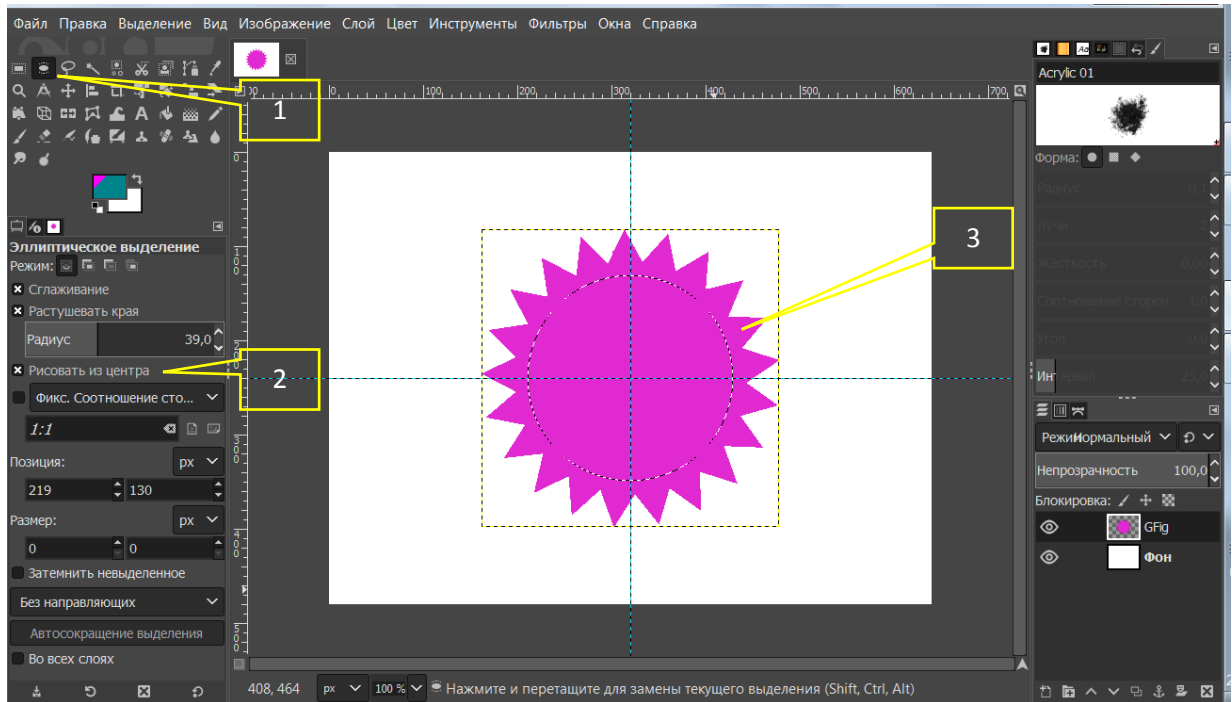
Файл Правка Выделение Вид Изображение Слой Цвет Инструменты Фильтры Окна Справка

1

2

3

Эллиптическое выделение
Режим:
Сглаживание
Растушевать края
Радиус 39,0
Рисовать из центра
Фикс. Соотношение сто...
1:1
Позиция: px
219 130
Размер: px
0 0
Затемнить невыделенное
Без направляющих
Автосокращение выделения
Во всех слоях

0 100 200 300 400 500 600 700

408, 464 px 100 % Нажмите и перетащите для замены текущего выделения (Shift, Ctrl, Alt)

Acrylic 01
Форма:
Радиус
Лучи
Жесткость
Соотношение сторон
Угол
Интервал 25,0
Режим Нормальный
Непрозрачность 100,0
Блокировка:
GFig
Фон